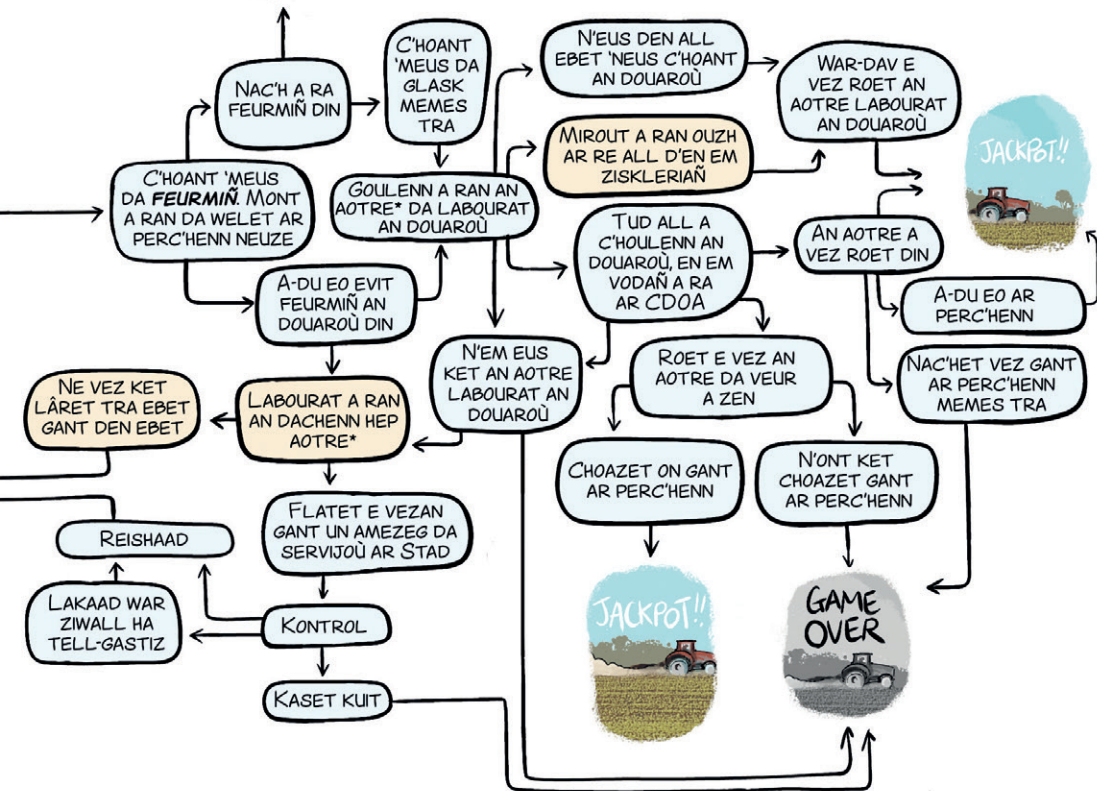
Nac'h a ran feurmiñ din

C'hoant 'meus da glask memes tra

N'eus den all ebet 'neus c'hoant an douaroù

War-dav e vez roet an aotre labourat an douaroù

C'hoant 'meus da feurmiñ. Mont a ran da welet ar perc'henn neuze

Goulenn a ran an aotre* da labourat an douaroù

Mirout a ran ouzh ar re all d'en em zisklêriañ

JACKPOT!!

Tud all a c'houlenn an douaroù, en em vodañ a ra ar CDOA

An aotre a vez roet din

A-du eo evit feurmiñ an douaroù din

A-du eo ar perc'henn

N'em eus ket an aotre labourat an douaroù

Roet e vez an aotre da veur a zen

Nac'het vez gant ar perc'henn memes tra

Ne vez ket lâret tra ebet gant den ebet

Labourat a ran an dachenn hep aotre*

Choazet on gant ar perc'henn

N'ont ket choazet gant ar perc'henn

Flatet e vezan gant un amezeg da servijoù ar Stad

Reishaad

Lakaad war ziwall ha tell-gastiz

Kontrol

JACKPOT!!

GAME OVER

Kaset kuit